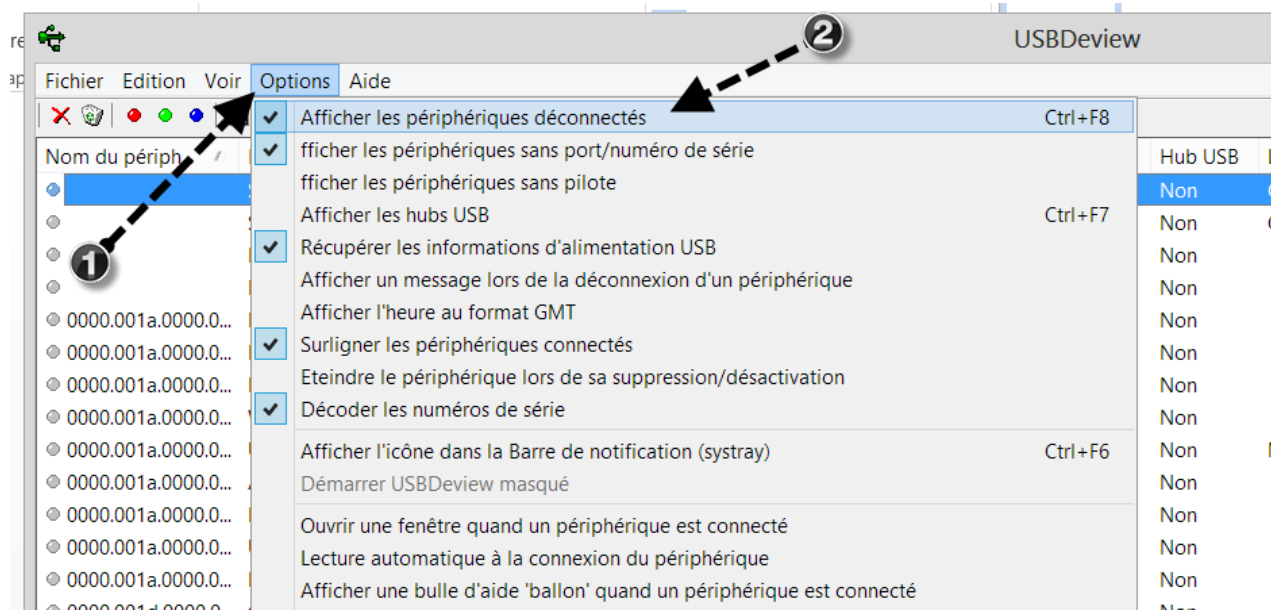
USBDeview

Fichier Edition Voir Options Aide

Nom du périph

0000.001a.0000.0...
0000.001a.0000.0...
0000.001a.0000.0...
0000.001a.0000.0...
0000.001a.0000.0...
0000.001a.0000.0...
0000.001a.0000.0...
0000.001a.0000.0...
0000.001a.0000.0...

Afficher les périphériques déconnectés Ctrl+F8
fficher les périphériques sans port/numéro de série
fficher les périphériques sans pilote
Afficher les hubs USB Ctrl+F7
Récupérer les informations d'alimentation USB
Afficher un message lors de la déconnexion d'un périphérique
Afficher l'heure au format GMT
Surligner les périphériques connectés
Eteindre le périphérique lors de sa suppression/désactivation
Décoder les numéros de série
Afficher l'icône dans la Barre de notification (systray) Ctrl+F6
Démarrer USBDeview masqué
Ouvrir une fenêtre quand un périphérique est connecté
Lecture automatique à la connexion du périphérique
Afficher une bulle d'aide 'ballon' quand un périphérique est connecté

Hub USB
Non
Non
Non
Non
Non
Non
Non
Non
Non
Non
Non
Non
Non
Non